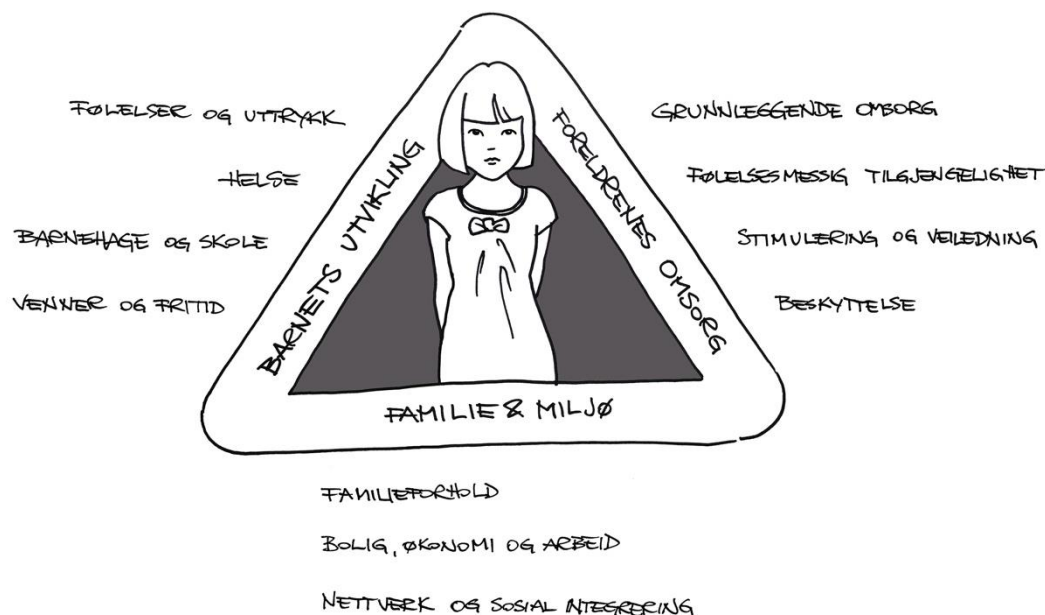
FØLELSER OG UTTRYKK

HELSE

BARNEHAGE OG SKOLE

VENNER OG FRITID

BARNETS UTVIKLING

FORELDRENES OMSORG

GRUNNLEGGENDE OMSORG

FØLELSESMESSIG TILGJENGELIGHET

STIMULERING OG VEILEDNING

BESKYTTELSE

FAMILIE & MILJØ

FAMILIEFORHOLD

BOLIG, ØKONOMI OG ARBEID

NETTVERK OG SOSIAL INTEGRERING